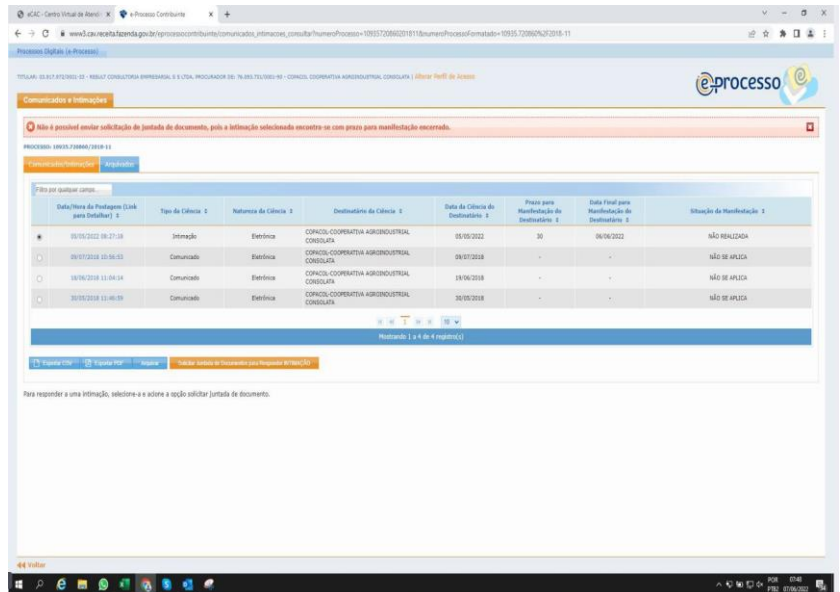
eCAC - Centro Virtual de Atendi × e-Processo Contribuinte × +

www3.cav.receita.fazenda.gov.br/eprocessocontribuinte/comunicados_intimacoes_consultar?numeroProcesso=10935720860201811&numeroProcessoFormatado=10935.720860%2F2018-11

Processos Digitais (e-Processo)

TITULAR: 02.817.972/0001-53 - REBUT CONSULTORIA EMPRESARIAL S E LTDA. PROCURADOR DE: 76.093.731/0001-90 - COPACOL COOPERATIVA AGROINDUSTRIAL CONSOLATA | Alterar Perfil de Acesso

eprocesso

Comunicados e Intimações

Não é possível enviar solicitação de juntada de documento, pois a intimação selecionada encontra-se com prazo para manifestação encerrado.

PROCESSO: 10935.720860/2018-11

Comunicados/Intimações Arquivados

Filtro por qualquer campo...

| | Data/Hora da Postagem (Link para Detalhar) | Tipo da Ciência | Natureza da Ciência | Destinatário da Ciência | Data da Ciência do Destinatário | Prazo para Manifestação do Destinatário | Data Final para Manifestação do Destinatário | Situação da Manifestação |
|---|---|---|---|---|---|---|---|---|
| ◉ | 05/05/2022 08:27:18 | Intimação | Eletrônica | COPACOL-COOPERATIVA AGROINDUSTRIAL CONSOLATA | 05/05/2022 | 30 | 06/06/2022 | NÃO REALIZADA |
| ○ | 09/07/2018 10:56:53 | Comunicado | Eletrônica | COPACOL-COOPERATIVA AGROINDUSTRIAL CONSOLATA | 09/07/2018 | - | - | NÃO SE APLICA |
| ○ | 18/06/2018 11:04:14 | Comunicado | Eletrônica | COPACOL-COOPERATIVA AGROINDUSTRIAL CONSOLATA | 19/06/2018 | - | - | NÃO SE APLICA |
| ○ | 30/05/2018 11:46:59 | Comunicado | Eletrônica | COPACOL-COOPERATIVA AGROINDUSTRIAL CONSOLATA | 30/05/2018 | - | - | NÃO SE APLICA |

1 10

Mostrando 1 a 4 de 4 registro(s)

Exportar CSV Exportar PDF Imprimir Solicitar Juntada de Documentos para Responder INTIMAÇÃO

Para responder a uma intimação, selecione-a e acione a opção solicitar juntada de documento.

Voltar

POR PTB2 07:48 07/06/2022